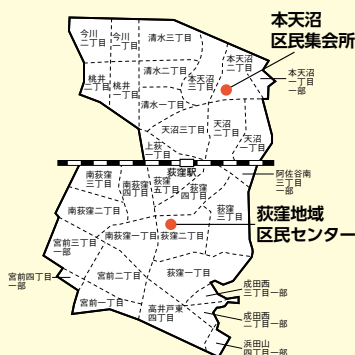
本天沼
区民集会所

今川
二丁目

今川
一丁目

清水三丁目

本天沼
二丁目

本天沼
一丁目
一部

桃井
二丁目

桃井
一丁目

清水二丁目

本天沼
三丁目

清水一丁目

天沼三丁目

天沼
二丁目

天沼
一丁目

上荻
一丁目

荻窪駅

阿佐谷南
三丁目
一部

南荻窪
三丁目

南荻窪
四丁目

荻窪
五丁目

荻窪
四丁目

南荻窪二丁目

荻窪
三丁目

荻窪地域
区民センター

宮前三丁目

南荻窪一丁目

荻窪二丁目

宮前四丁目
一部

宮前二丁目

荻窪一丁目

宮前一丁目

高井戸東
四丁目

成田西
三丁目一部

成田西
二丁目一部

浜田山
四丁目一部